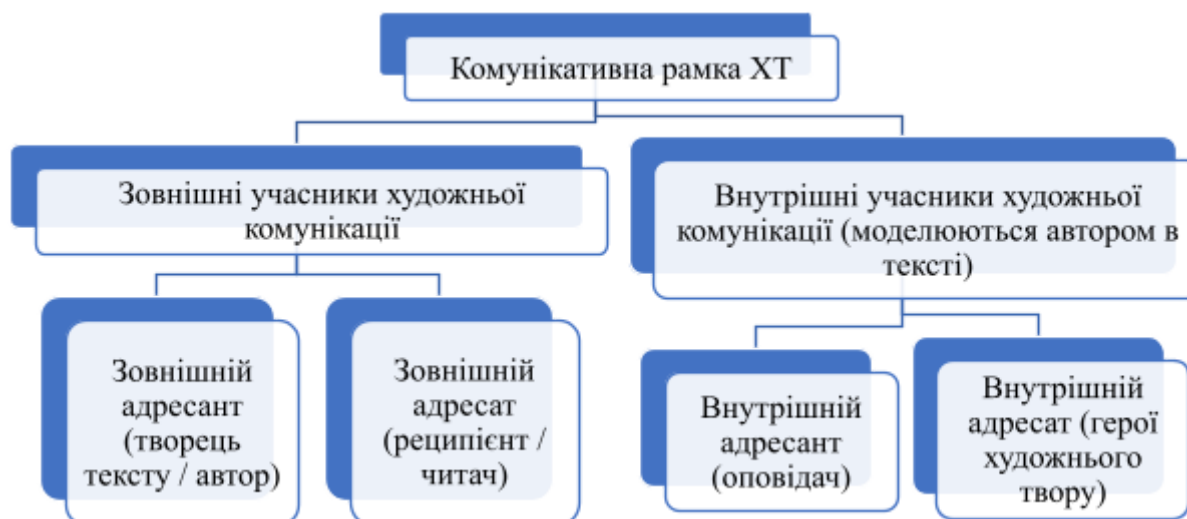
Комунікативна рамка ХТ

Зовнішні учасники художньої комунікації

Внутрішні учасники художньої комунікації (моделюються автором в тексті)

Зовнішній адресант (творець тексту / автор)

Зовнішній адресат (реципієнт / читач)

Внутрішній адресант (оповідач)

Внутрішній адресат (герої художнього твору)